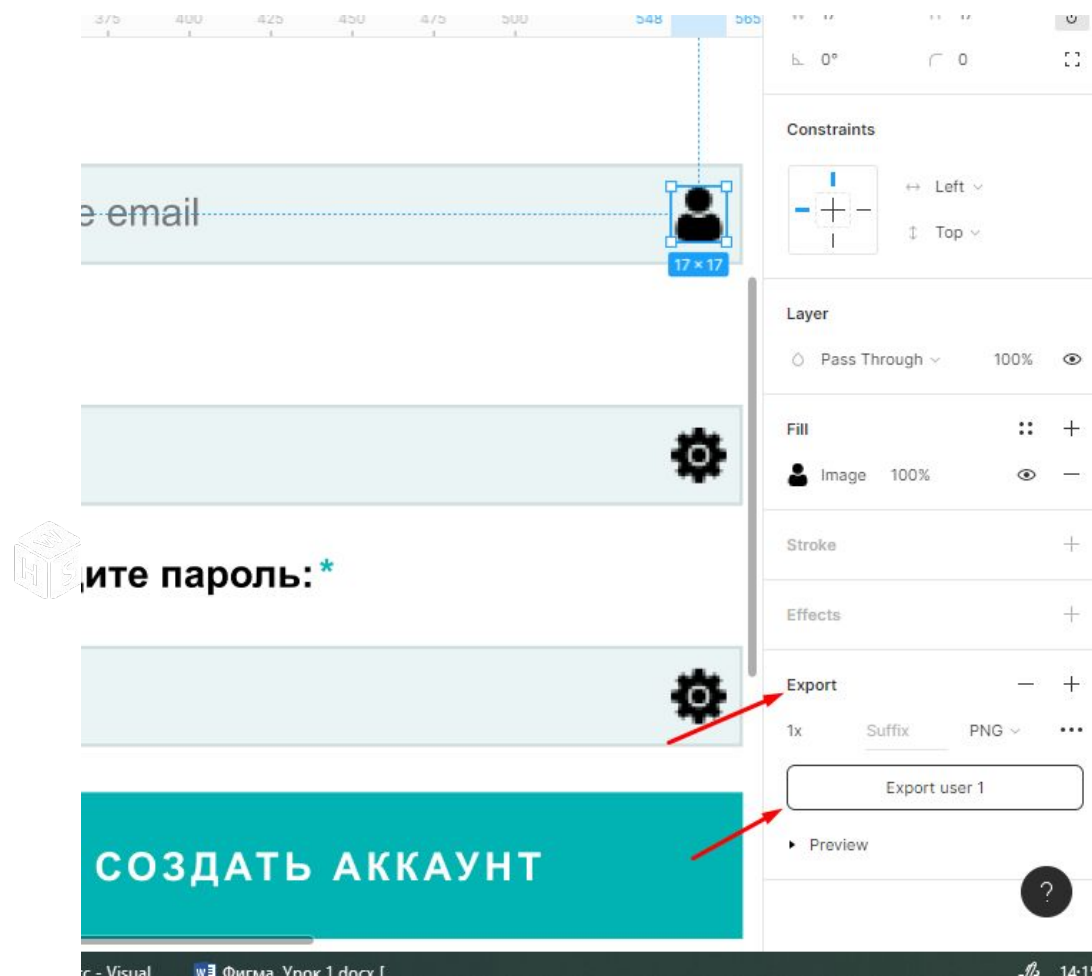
375 400 425 450 475 500 548 565

0° 0

Constraints

Left

Top

e email

17 × 17

Layer

Pass Through 100%

Fill

Image 100%

Stroke

Effects

дите пароль:*

Export

1x Suffix PNG

Export user 1

Preview

СОЗДАТЬ АККАУНТ

?

c - Visual Фигма. Урок 1.docx [

14:1